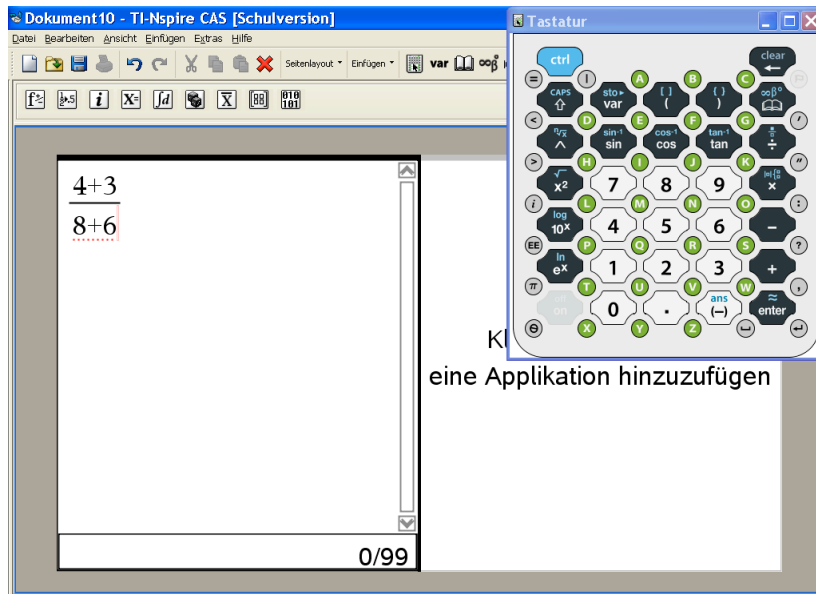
Dokument10 - TI-Nspire CAS [Schulversion]

Datei Bearbeiten Ansicht Einfügen Extras Hilfe

Seitenlayout Einfügen var

Tastatur

ctrl clear

CAPS sto▸ var [ ] ( { } ) A B C

sin⁻¹ sin cos⁻¹ cos tan⁻¹ tan D E F G

H I J K

$x^2$ 7 8 9 ×

log $10^x$ 4 5 6 − L M N O

ln $e^x$ 1 2 3 + P Q R S

off on 0 . ans (−) enter T U V W

X Y Z

$\frac{4+3}{8+6}$

0/99

Kl

eine Applikation hinzuzufügen